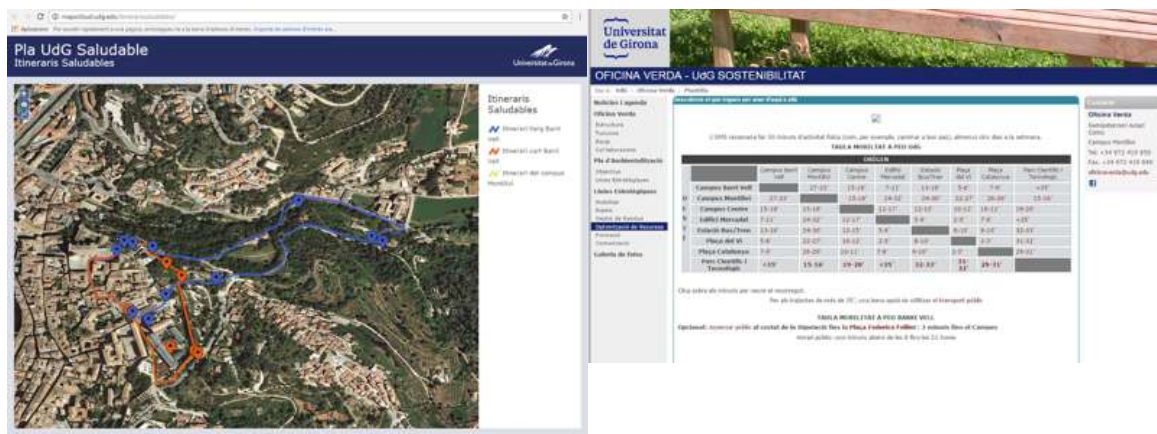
Pla UdG Saludable
Itineraris Saludables

Universitat de Girona

Itineraris Saludables

Itinerari llarg Barri Vell

Itinerari curt Barri Vell

Itinerari del campus Montilivi

Universitat de Girona

OFICINA VERDA - UdG SOSTENIBILITAT

Notícies i agenda
Oficina Verda
Pla d'Ambientalització
Línies Estratègiques
Galeria de fotos

TAULA MOBILITAT A PEU UdG

ORIGEN

| | Campus Barri Vell | Campus Montilivi | Campus Centre | Edifici Mercadal | Estació Bus/Tren | Plaça del VI | Plaça Catalunya | Parc Científic i Tecnològic |
|---|---|---|---|---|---|---|---|---|
| Campus Barri Vell | | 27-33' | 13-16' | 7-11' | 13-16' | 5-6' | 7-8' | +35' |
| Campus Montilivi | 27-33' | | 15-18' | 24-32' | 24-30' | 22-27' | 26-30' | 15-16' |
| Campus Centre | 15-16' | 15-18' | | 12-17' | 12-15' | 10-12' | 10-12' | 19-20' |
| Edifici Mercadal | 7-11' | 24-32' | 12-17' | | 5-8' | 2-5' | 7-8' | +35' |
| Estació Bus/Tren | 13-16' | 24-30' | 12-15' | 5-8' | | 8-10' | 8-10' | 32-33' |
| Plaça del VI | 5-6' | 22-27' | 10-12' | 2-5' | 8-10' | | 2-3' | 31-32' |
| Plaça Catalunya | 7-8' | 26-30' | 10-12' | 7-8' | 8-10' | 2-3' | | 29-31' |
| Parc Científic i Tecnològic | +35' | 15-16' | 19-20' | +35' | 32-33' | 31-32' | 29-31' | |

TAULA MOBILITAT A PEU BARRI VELL

Oficina Verda